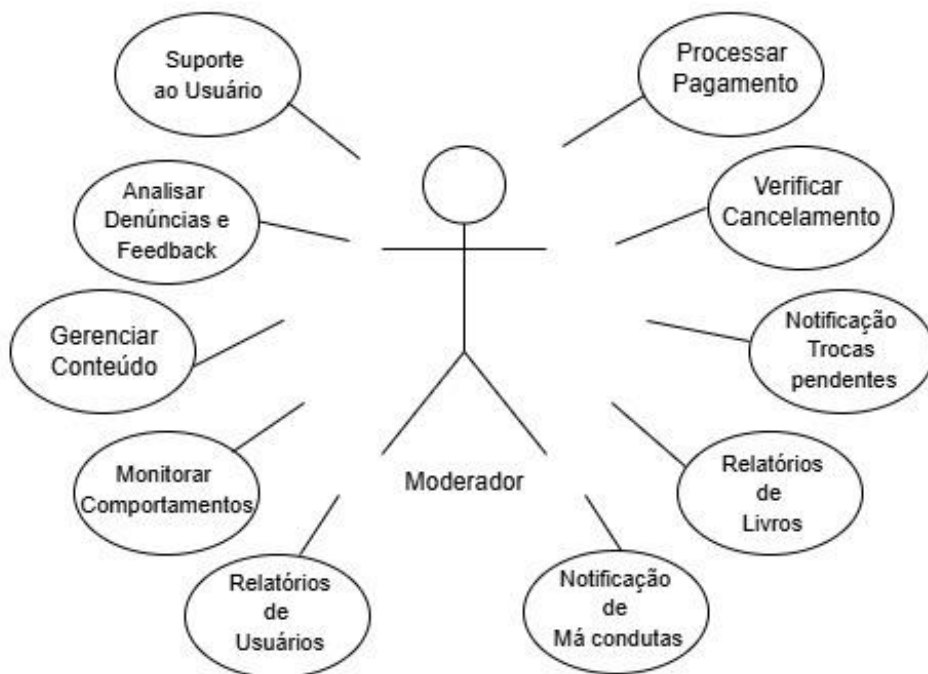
Suporte ao Usuário

Processar Pagamento

Analisar Denúncias e Feedback

Verificar Cancelamento

Gerenciar Conteúdo

Notificação Trocas pendentes

Monitorar Comportamentos

Moderador

Relatórios de Livros

Relatórios de Usuários

Notificação de Má condutas